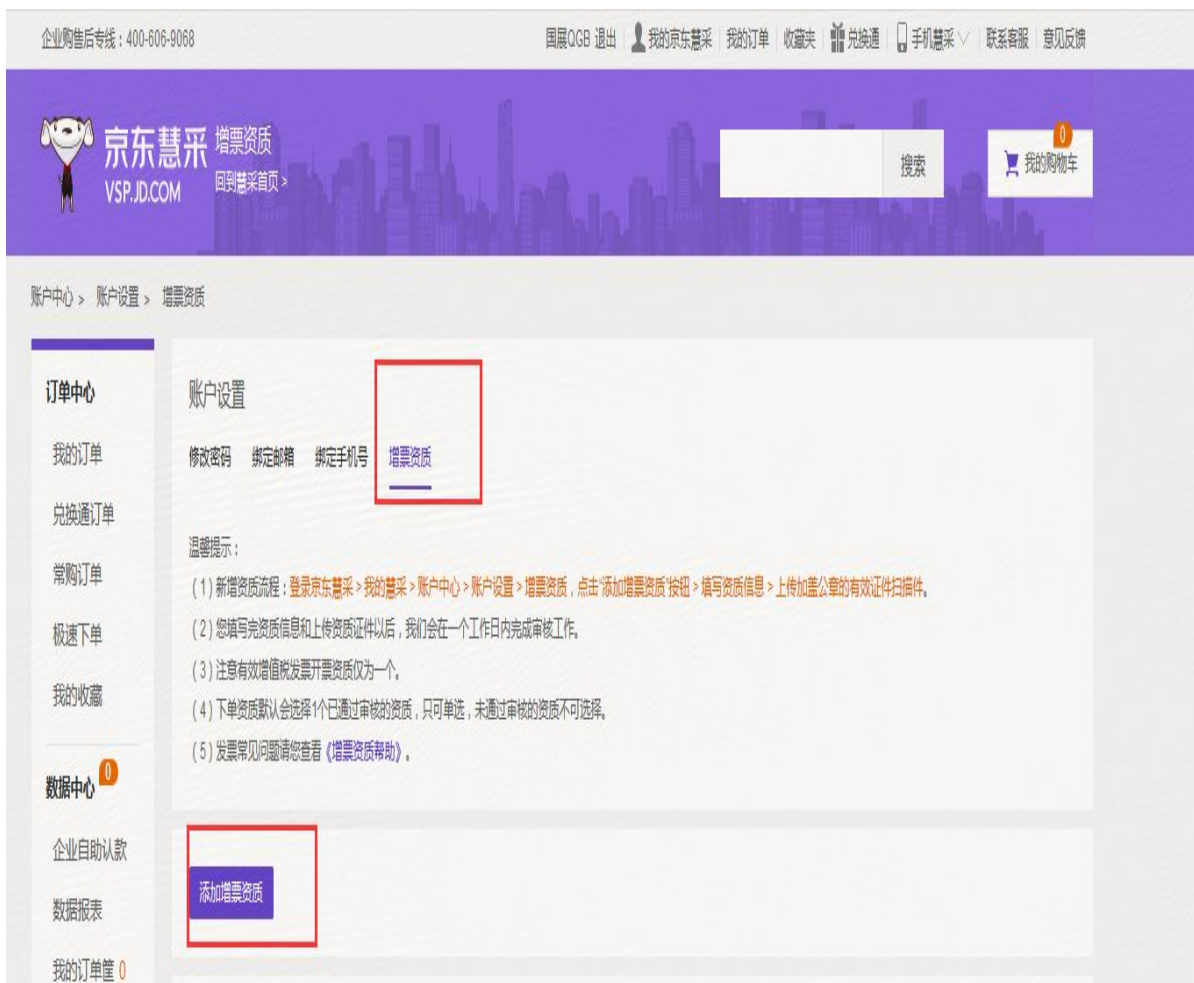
企业购售后专线：400-606-9068

国展QGB 退出 | 我的京东慧采 | 我的订单 | 收藏夹 | 兑换通 | 手机慧采 | 联系客服 | 意见反馈

京东慧采 VSP.JD.COM 增票资质 回到慧采首页 >

搜索

0 我的购物车

账户中心 > 账户设置 > 增票资质

订单中心

我的订单

兑换通订单

常购订单

极速下单

我的收藏

数据中心 0

企业自助认款

数据报表

我的订单筐 0

账户设置

修改密码 绑定邮箱 绑定手机号 增票资质

温馨提示：

（1）新增资质流程：登录京东慧采 > 我的慧采 > 账户中心 > 账户设置 > 增票资质，点击"添加增票资质"按钮 > 填写资质信息 > 上传加盖公章的有效证件扫描件。

（2）您填写完资质信息和上传资质证件以后，我们会在一个工作日内完成审核工作。

（3）注意有效增值税发票开票资质仅为一个。

（4）下单资质默认会选择1个已通过审核的资质，只可单选，未通过审核的资质不可选择。

（5）发票常见问题请您查看《增票资质帮助》。

添加增票资质